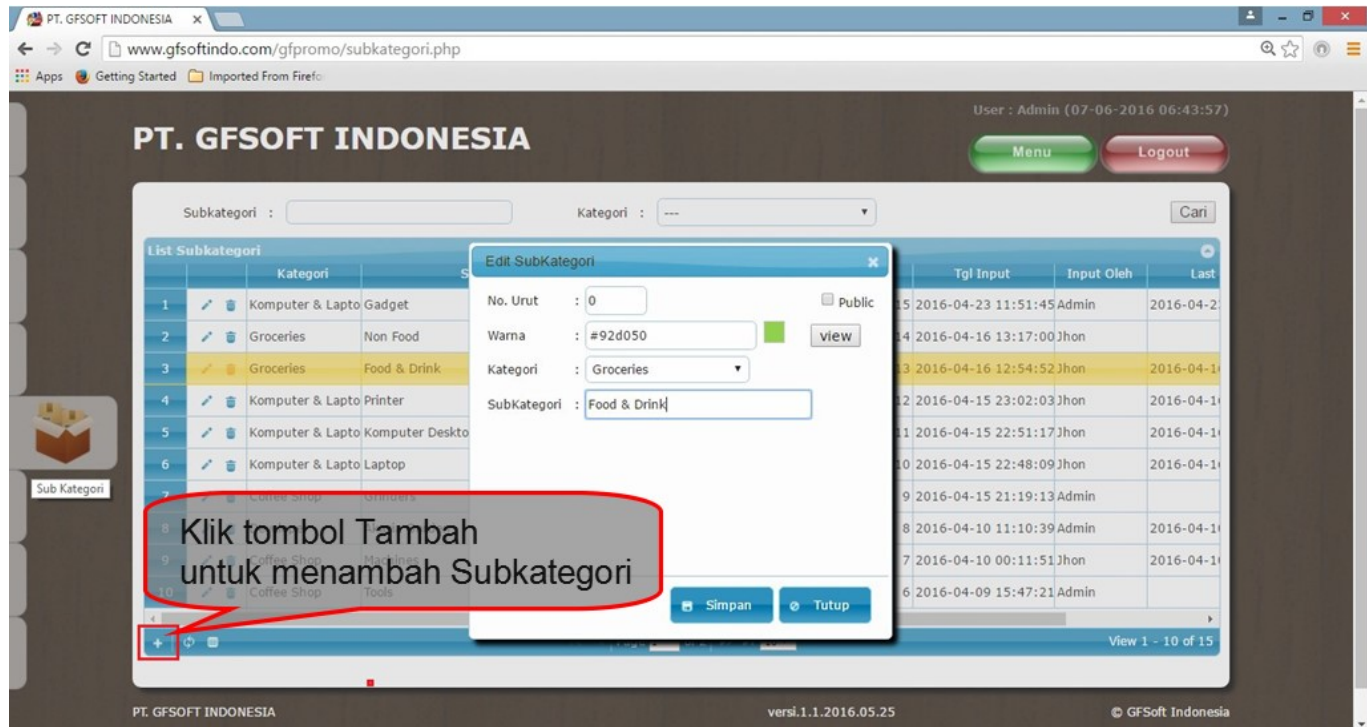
PT. GFSOFT INDONESIA ×

www.gfsoftindo.com/gfpromo/subkategori.php

Apps Getting Started Imported From Firefo

User : Admin (07-06-2016 06:43:57)

PT. GFSOFT INDONESIA

Menu Logout

Subkategori : Kategori : --- Cari

List Subkategori

| | | Kategori | S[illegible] | | Tgl Input | Input Oleh | Last |
|---|---|---|---|---|---|---|---|
| 1 | | Komputer & Lapto | Gadget | 15 | 2016-04-23 11:51:45 | Admin | 2016-04-2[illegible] |
| 2 | | Groceries | Non Food | 14 | 2016-04-16 13:17:00 | Jhon | |
| 3 | | Groceries | Food & Drink | 13 | 2016-04-16 12:54:52 | Jhon | 2016-04-1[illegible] |
| 4 | | Komputer & Lapto | Printer | 12 | 2016-04-15 23:02:03 | Jhon | 2016-04-1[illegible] |
| 5 | | Komputer & Lapto | Komputer Deskto | 11 | 2016-04-15 22:51:17 | Jhon | 2016-04-1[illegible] |
| 6 | | Komputer & Lapto | Laptop | 10 | 2016-04-15 22:48:09 | Jhon | 2016-04-1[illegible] |
| 7 | | Coffee Shop | Grinders | 9 | 2016-04-15 21:19:13 | Admin | |
| 8 | | | | 8 | 2016-04-10 11:10:39 | Admin | 2016-04-1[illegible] |
| 9 | | Coffee Shop | Machines | 7 | 2016-04-10 00:11:51 | Jhon | 2016-04-1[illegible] |
| 10 | | Coffee Shop | Tools | 6 | 2016-04-09 15:47:21 | Admin | |

View 1 - 10 of 15

Sub Kategori

Edit SubKategori

No. Urut : 0
Public
Warna : #92d050 view
Kategori : Groceries
SubKategori : Food & Drink

Simpan Tutup

Klik tombol Tambah
untuk menambah Subkategori

PT. GFSOFT INDONESIA versi.1.1.2016.05.25 © GFSoft Indonesia